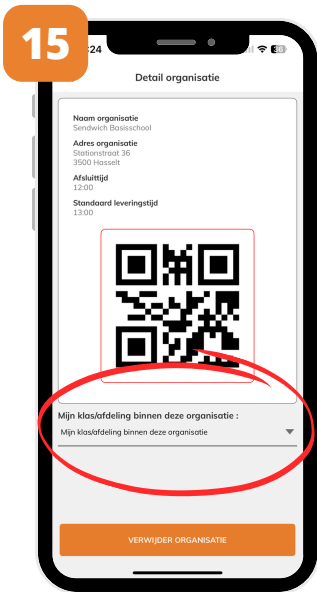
15

:24

Detail organisatie

Naam organisatie
Sendwich Basisschool

Adres organisatie
Stationstraat 36
3500 Hasselt

Afsluittijd
12:00

Standaard leveringstijd
13:00

Mijn klas/afdeling binnen deze organisatie :

Mijn klas/afdeling binnen deze organisatie

VERWIJDER ORGANISATIE